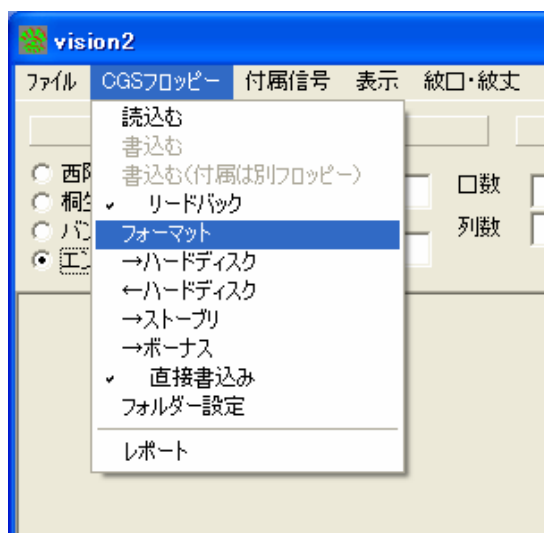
vision2

ファイル CGSフロッピー 付属信号 表示 紋口・紋丈

読込む
書込む
書込む(付属は別フロッピー)
✓ リードバック
フォーマット
→ハードディスク
←ハードディスク
→ストーブリ
→ボーナス
✓ 直接書込み
フォルダー設定
レポート

西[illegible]
桐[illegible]
バ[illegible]
エ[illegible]

口数
列数